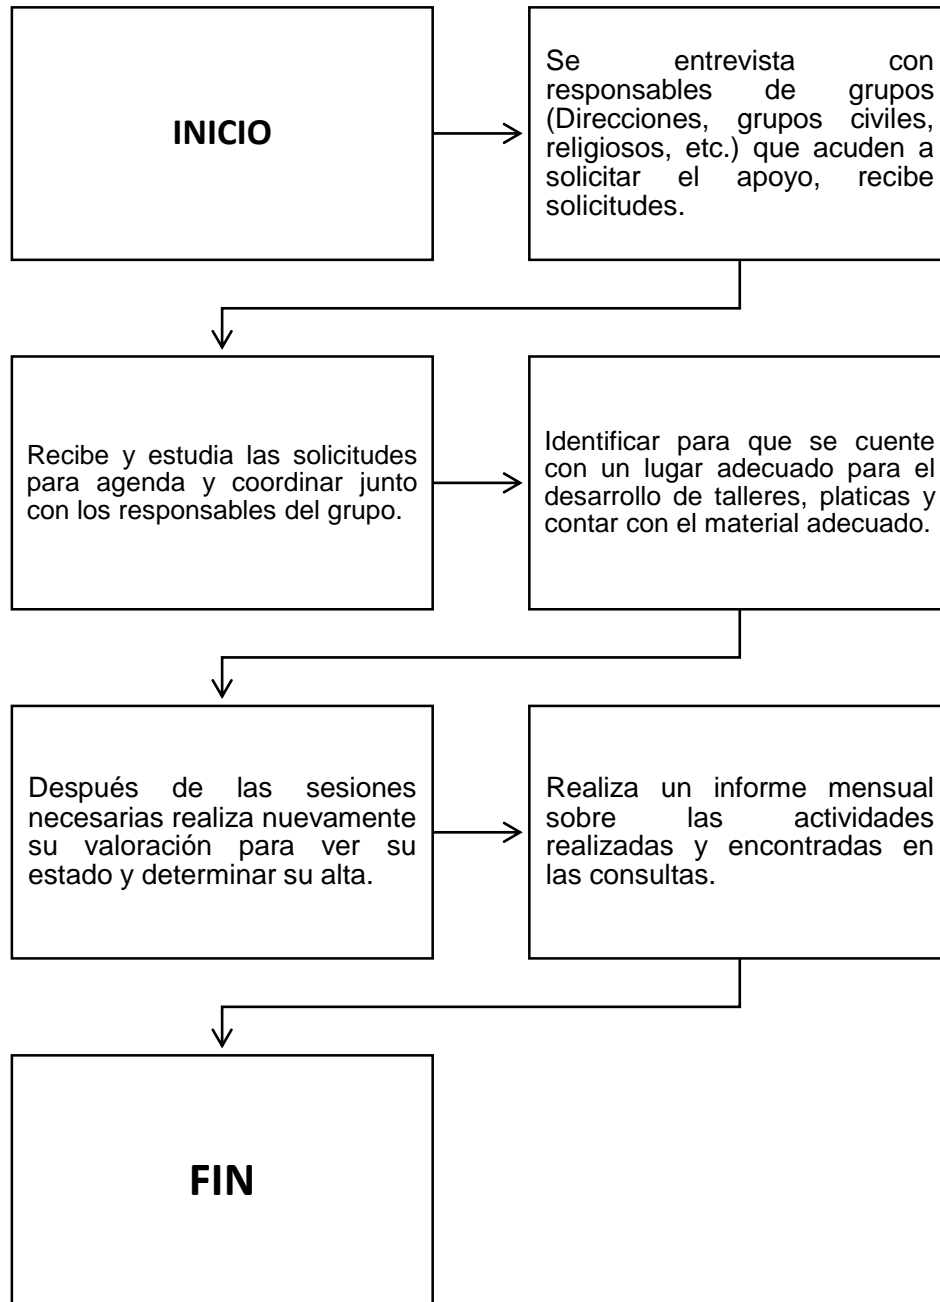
INICIO

Se entrevista con responsables de grupos (Direcciones, grupos civiles, religiosos, etc.) que acuden a solicitar el apoyo, recibe solicitudes.

Recibe y estudia las solicitudes para agenda y coordinar junto con los responsables del grupo.

Identificar para que se cuente con un lugar adecuado para el desarrollo de talleres, platicas y contar con el material adecuado.

Después de las sesiones necesarias realiza nuevamente su valoración para ver su estado y determinar su alta.

Realiza un informe mensual sobre las actividades realizadas y encontradas en las consultas.

FIN